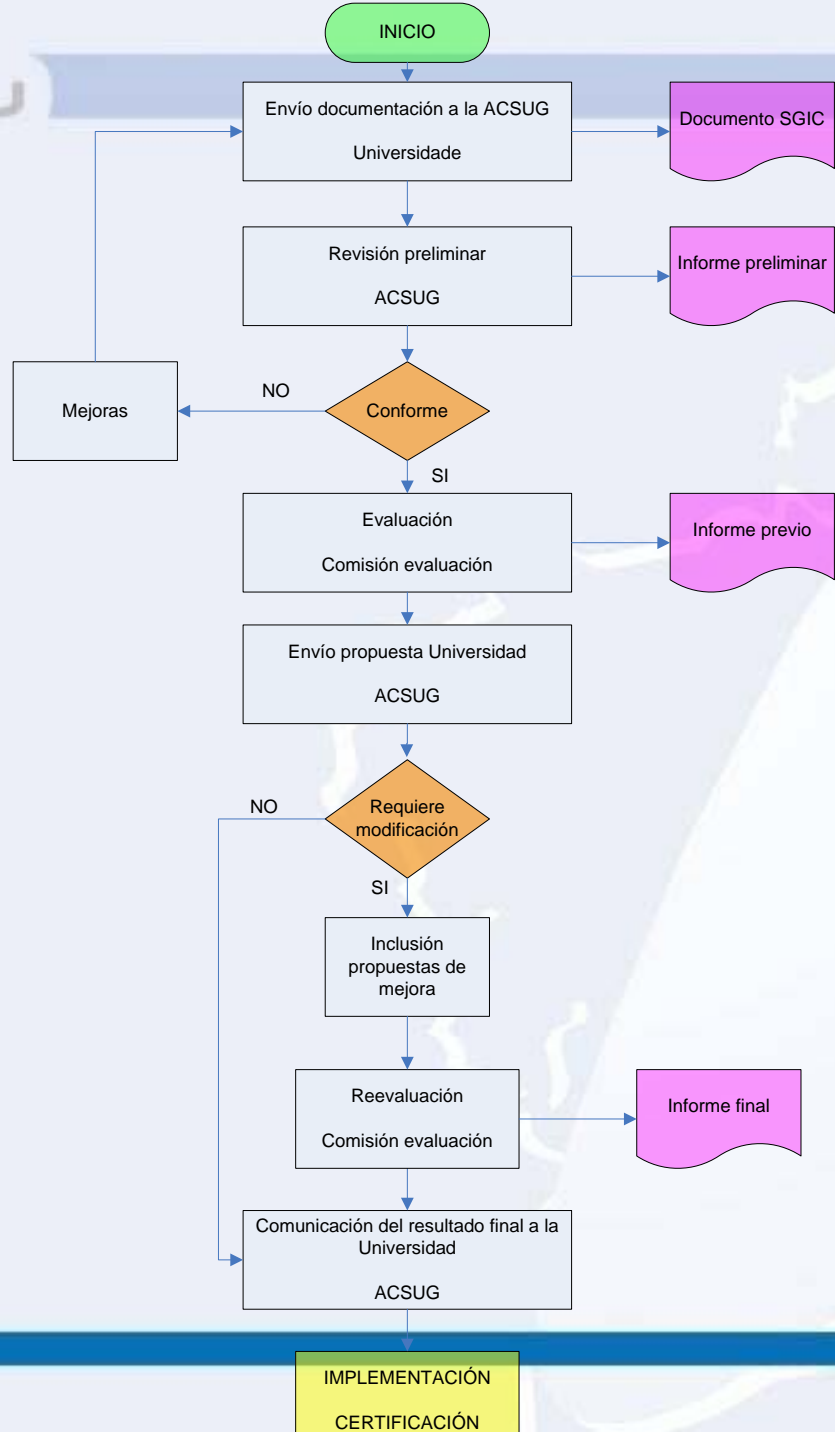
INICIO

Envío documentación a la ACSUG

Universidade

Documento SGIC

Revisión preliminar

ACSUG

Informe preliminar

Mejoras

NO

Conforme

SI

Evaluación

Comisión evaluación

Informe previo

Envío propuesta Universidad

ACSUG

NO

Requiere modificación

SI

Inclusión propuestas de mejora

Reevaluación

Comisión evaluación

Informe final

Comunicación del resultado final a la Universidad

ACSUG

IMPLEMENTACIÓN

CERTIFICACIÓN